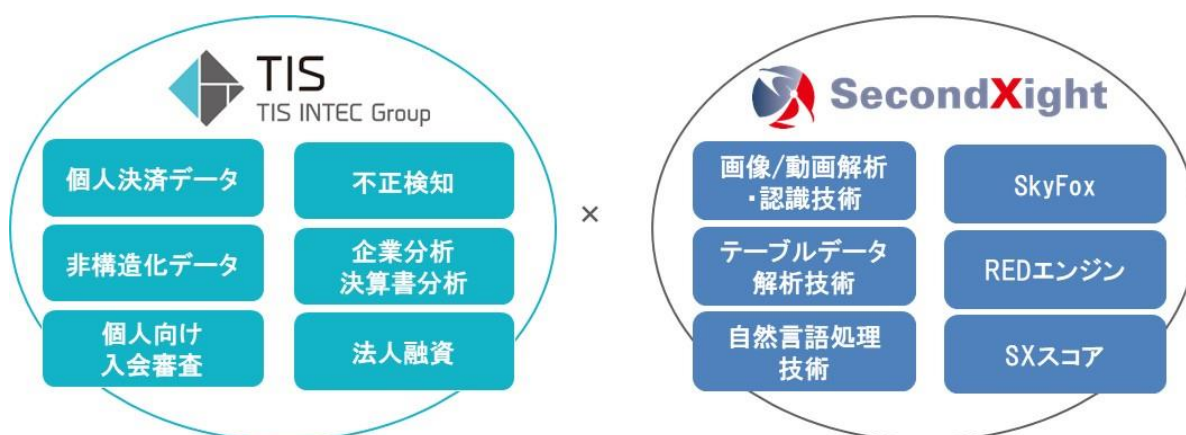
TIS
TIS INTEC Group

個人決済データ

不正検知

非構造化データ

企業分析
決算書分析

個人向け
入会審査

法人融資

×

SecondXight

画像/動画解析
・認識技術

SkyFox

テーブルデータ
解析技術

REDエンジン

自然言語処理
技術

SXスコア